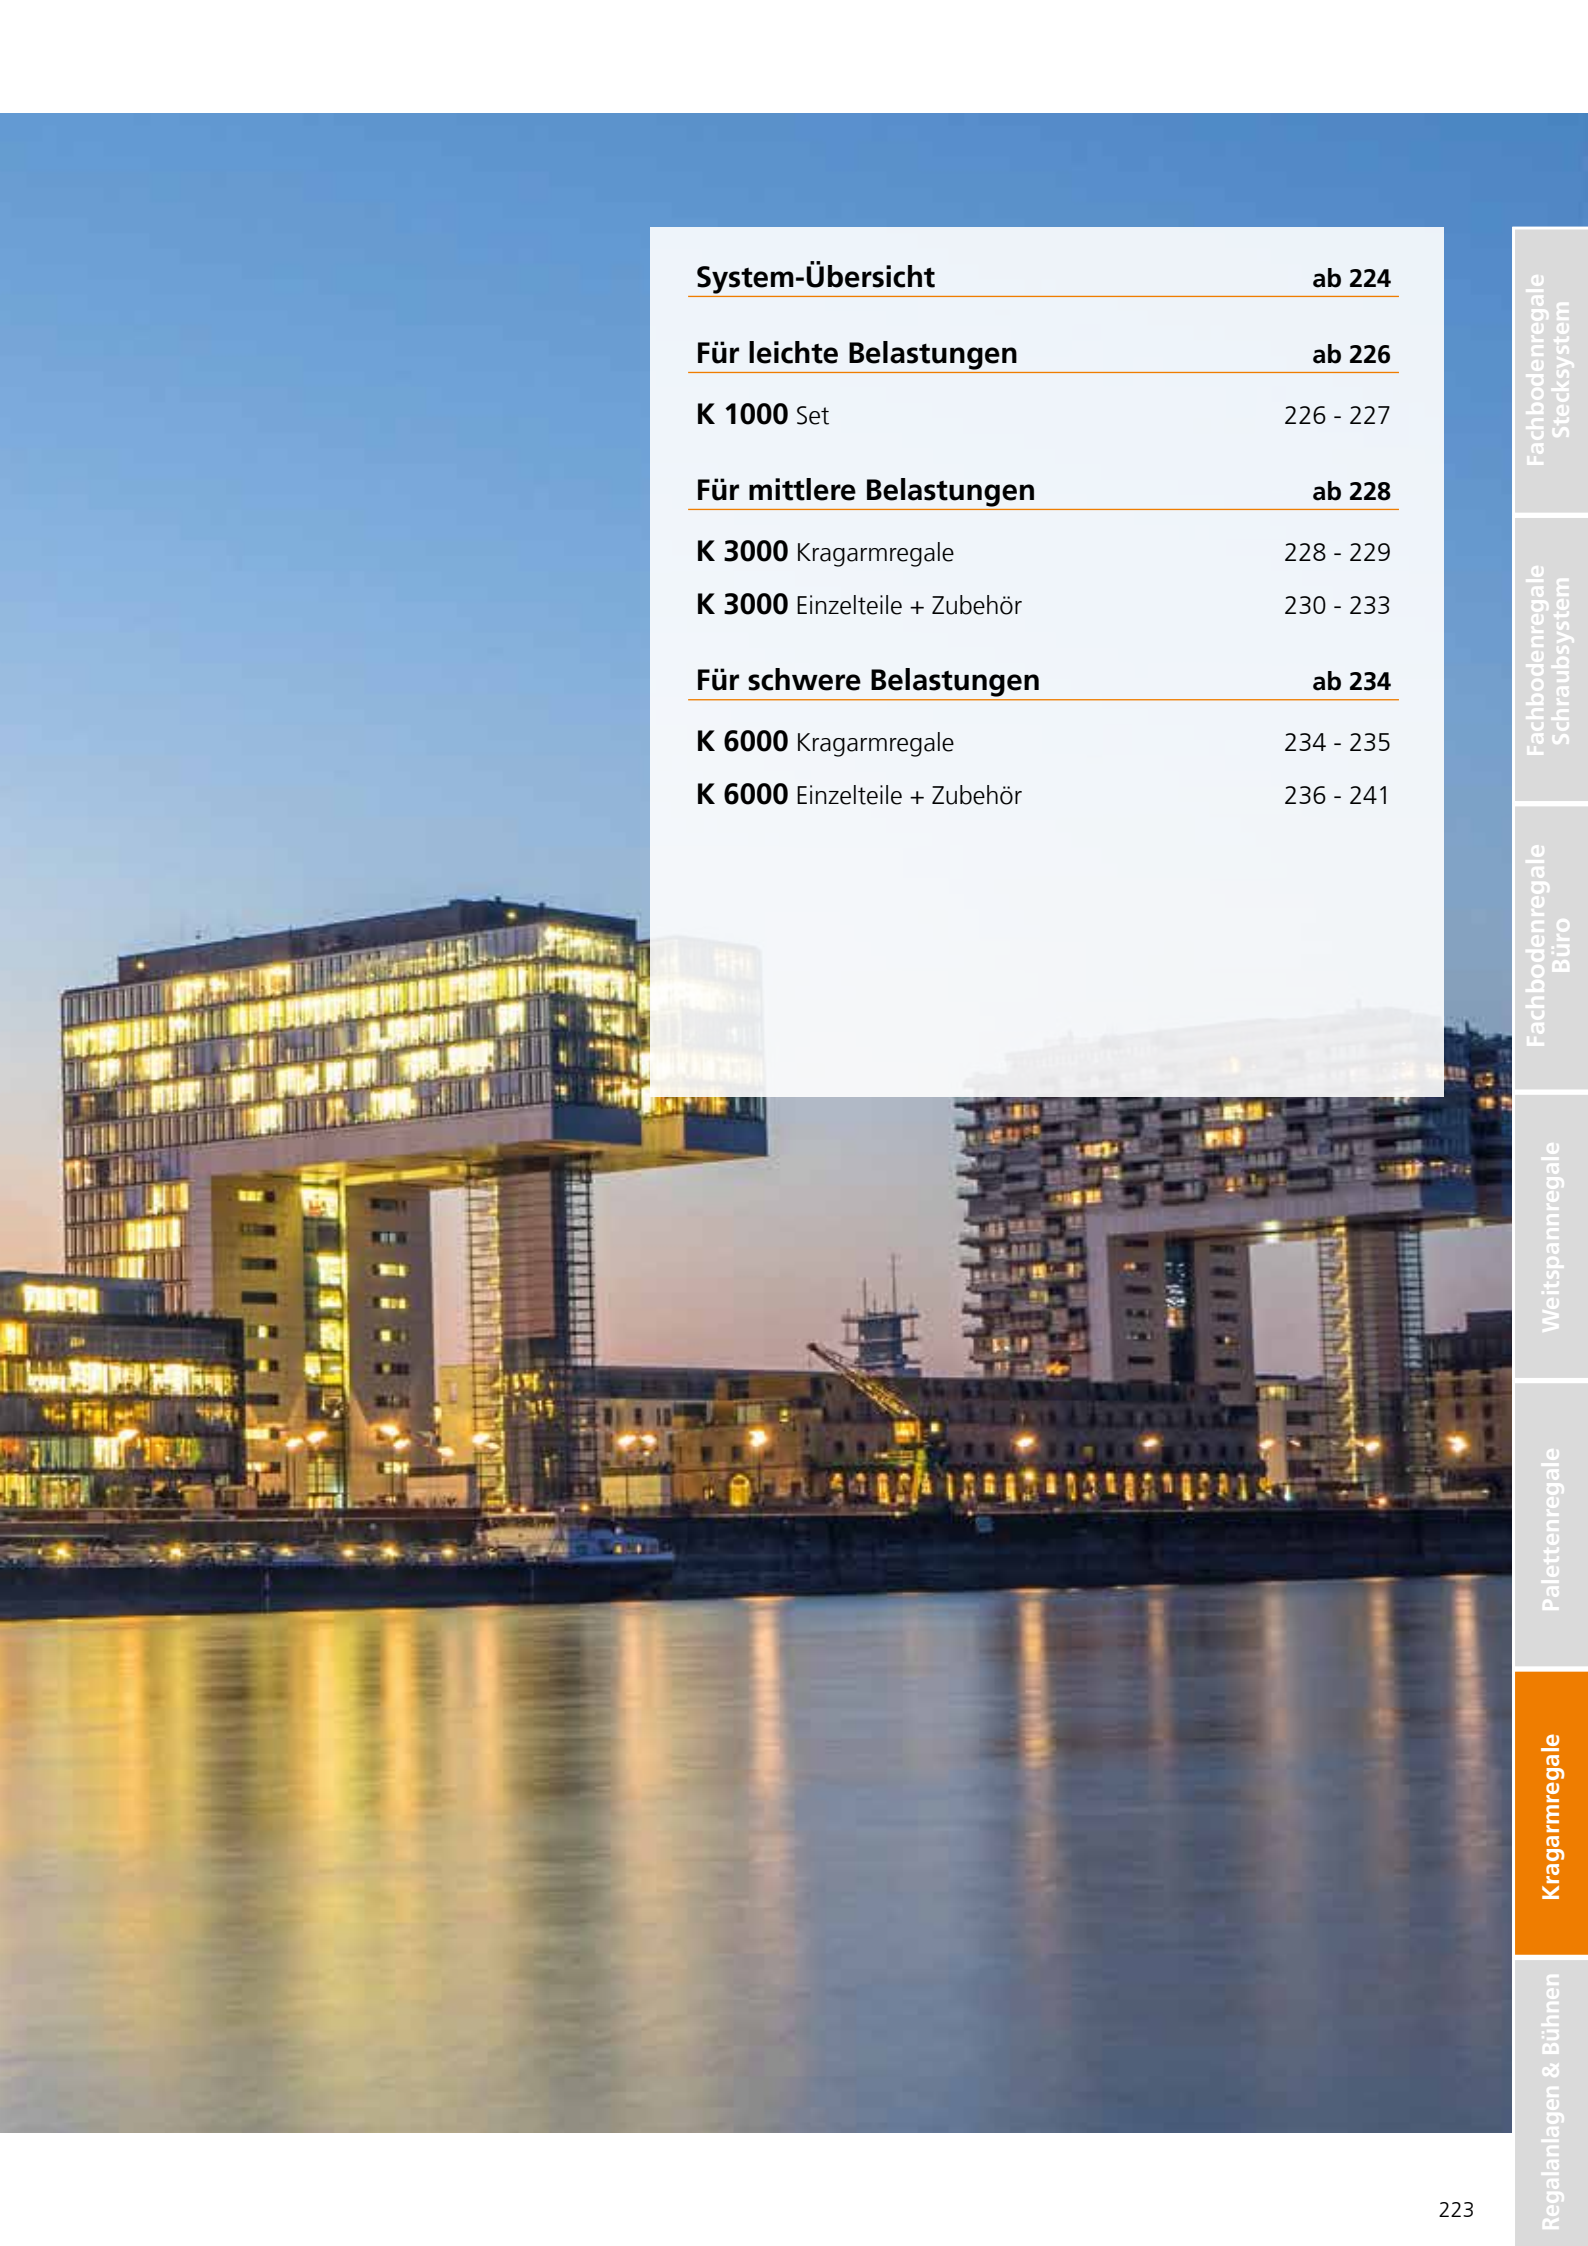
System-Übersicht ab 224

Für leichte Belastungen ab 226

K 1000 Set 226 - 227

Für mittlere Belastungen ab 228

K 3000 Kragarmregale 228 - 229

K 3000 Einzelteile + Zubehör 230 - 233

Für schwere Belastungen ab 234

K 6000 Kragarmregale 234 - 235

K 6000 Einzelteile + Zubehör 236 - 241

Fachbodenregale Stecksystem

Fachbodenregale Schraubsystem

Fachbodenregale Büro

Weitspannregale

Palettenregale

Kragarmregale

Regalanlagen & Bühnen

223